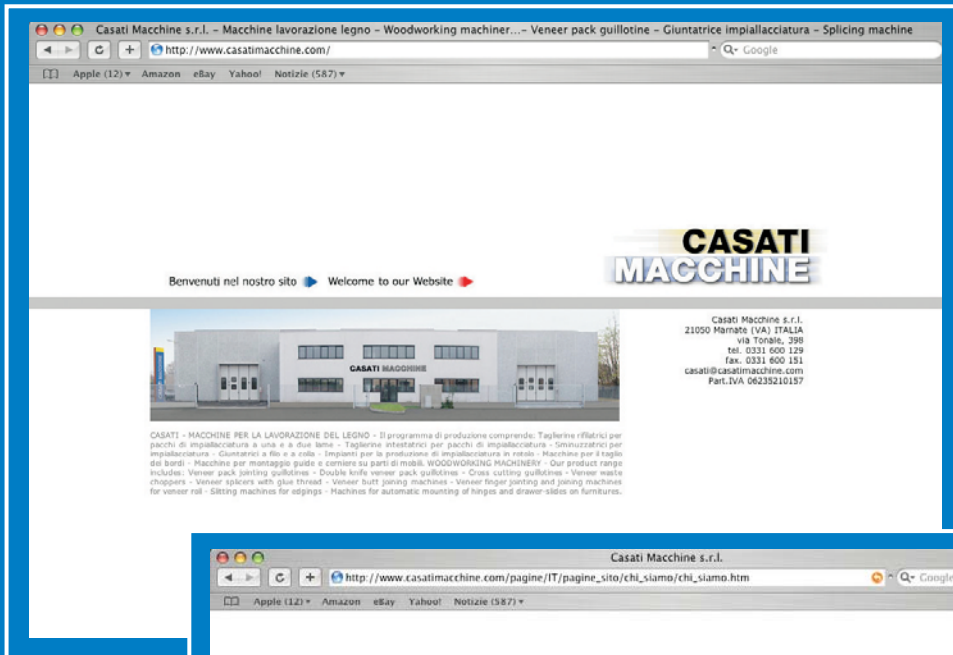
Casati Macchine s.r.l. - Macchine lavorazione legno - Woodworking machiner...- Veneer pack guillotine - Giuntatrice impiallacciatura - Splicing machine

http://www.casatimacchine.com/

Google

Apple (12) ▾ Amazon eBay Yahoo! Notizie (587) ▾

CASATI MACCHINE

Benvenuti nel nostro sito

Welcome to our Website

CASATI MACCHINE

Casati Macchine s.r.l.
21050 Marnate (VA) ITALIA
via Tonale, 398
tel. 0331 600 129
fax. 0331 600 151
casati@casatimacchine.com
Part.IVA 06235210157

CASATI - MACCHINE PER LA LAVORAZIONE DEL LEGNO - Il programma di produzione comprende: Taglierine rifilatrici per pacchi di impiallacciatura a una e a due lame - Taglierine intestatrici per pacchi di impiallacciatura - Sminuzzatrici per impiallacciatura - Giuntatrici a filo e a colla - Impianti per la produzione di impiallacciatura in rotolo - Macchine per il taglio dei bordi - Macchine per montaggio guide e cerniere su parti di mobili. WOODWORKING MACHINERY - Our product range includes: Veneer pack jointing guillotines - Double knife veneer pack guillotines - Cross cutting guillotines - Veneer waste choppers - Veneer splicers with glue thread - Veneer butt joining machines - Veneer finger jointing and joining machines for veneer roll - Slitting machines for edgings - Machines for automatic mounting of hinges and drawer-slides on furnitures.

Casati Macchine s.r.l.

http://www.casatimacchine.com/pagine/IT/pagine_sito/chi_siamo/chi_siamo.htm

Google

Apple (12) ▾ Amazon eBay Yahoo! Notizie (587) ▾